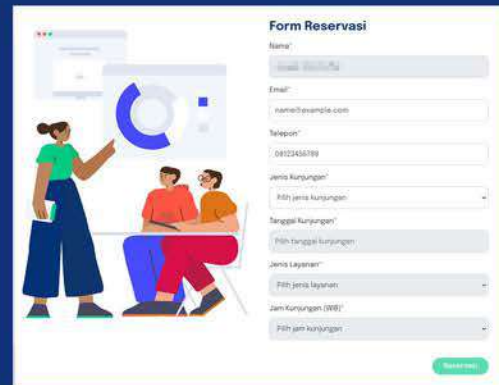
Form Reservasi

Nama*

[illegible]

Email*

name@example.com

Telepon*

08123456789

Jenis Kunjungan*

Pilih jenis kunjungan

Tanggal Kunjungan*

Pilih tanggal kunjungan

Jenis Layanan*

Pilih jenis layanan

Jam Kunjungan (WIB)*

Pilih jam kunjungan

Reservasi